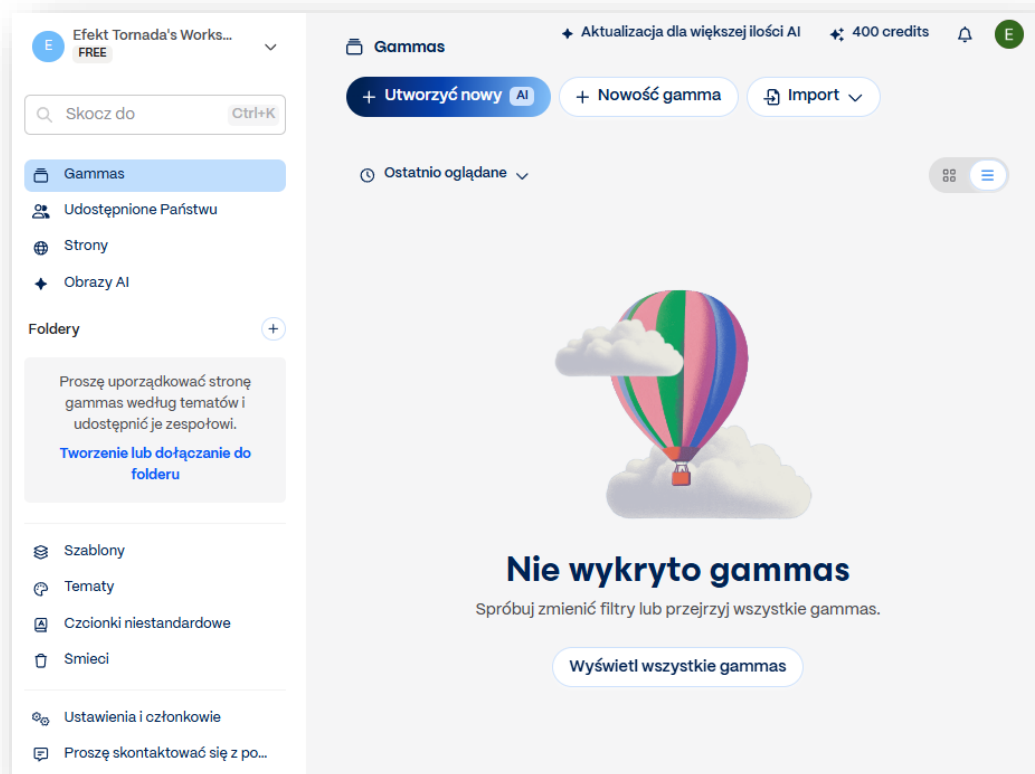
E Efekt Tornada's Works...
FREE

Skocz do Ctrl+K

Gammas
Udostępnione Państwu
Strony
Obrazy AI

Foldery

Proszę uporządkować stronę gammas według tematów i udostępnić je zespołowi.

Tworzenie lub dołączanie do folderu

Szablony
Tematy
Czcionki niestandardowe
Smieci

Ustawienia i członkowie
Proszę skontaktować się z po...

Gammas

Aktualizacja dla większej ilości AI
400 credits
E

+ Utworzyć nowy AI
+ Nowość gamma
Import

Ostatnio oglądane

Nie wykryto gammas
Spróbuj zmienić filtry lub przejrzyj wszystkie gammas.

Wyświetl wszystkie gammas